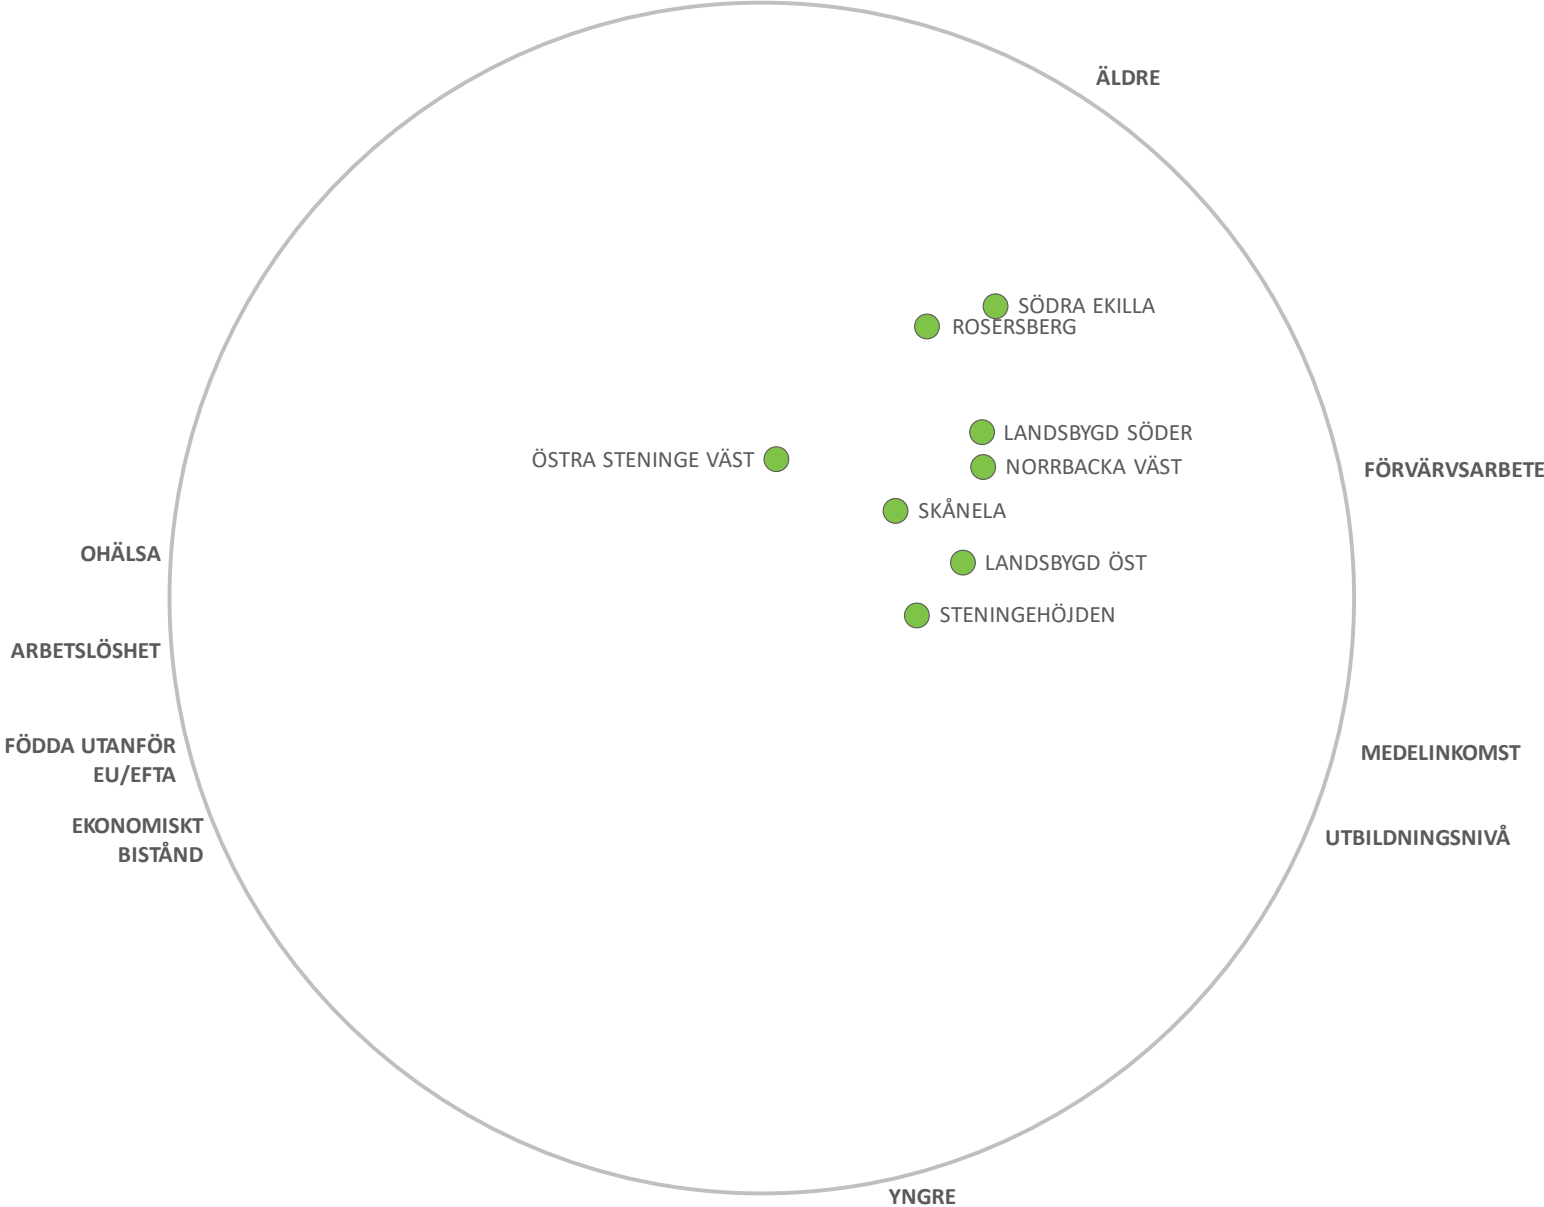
ÄLDRE

SÖDRA EKILLA
ROSERSBERG

LANDSBYGD SÖDER
ÖSTRA STENINGE VÄST
NORRBACKA VÄST

FÖRVÄRVSARBETE

SKÅNELA

OHÄLSA

LANDSBYGD ÖST

STENINGEHÖJDEN

ARBETSLÖSHET

FÖDDA UTANFÖR EU/EFTA

MEDELINKOMST

EKONOMISKT BISTÅND

UTBILDNINGSNIVÅ

YNGRE